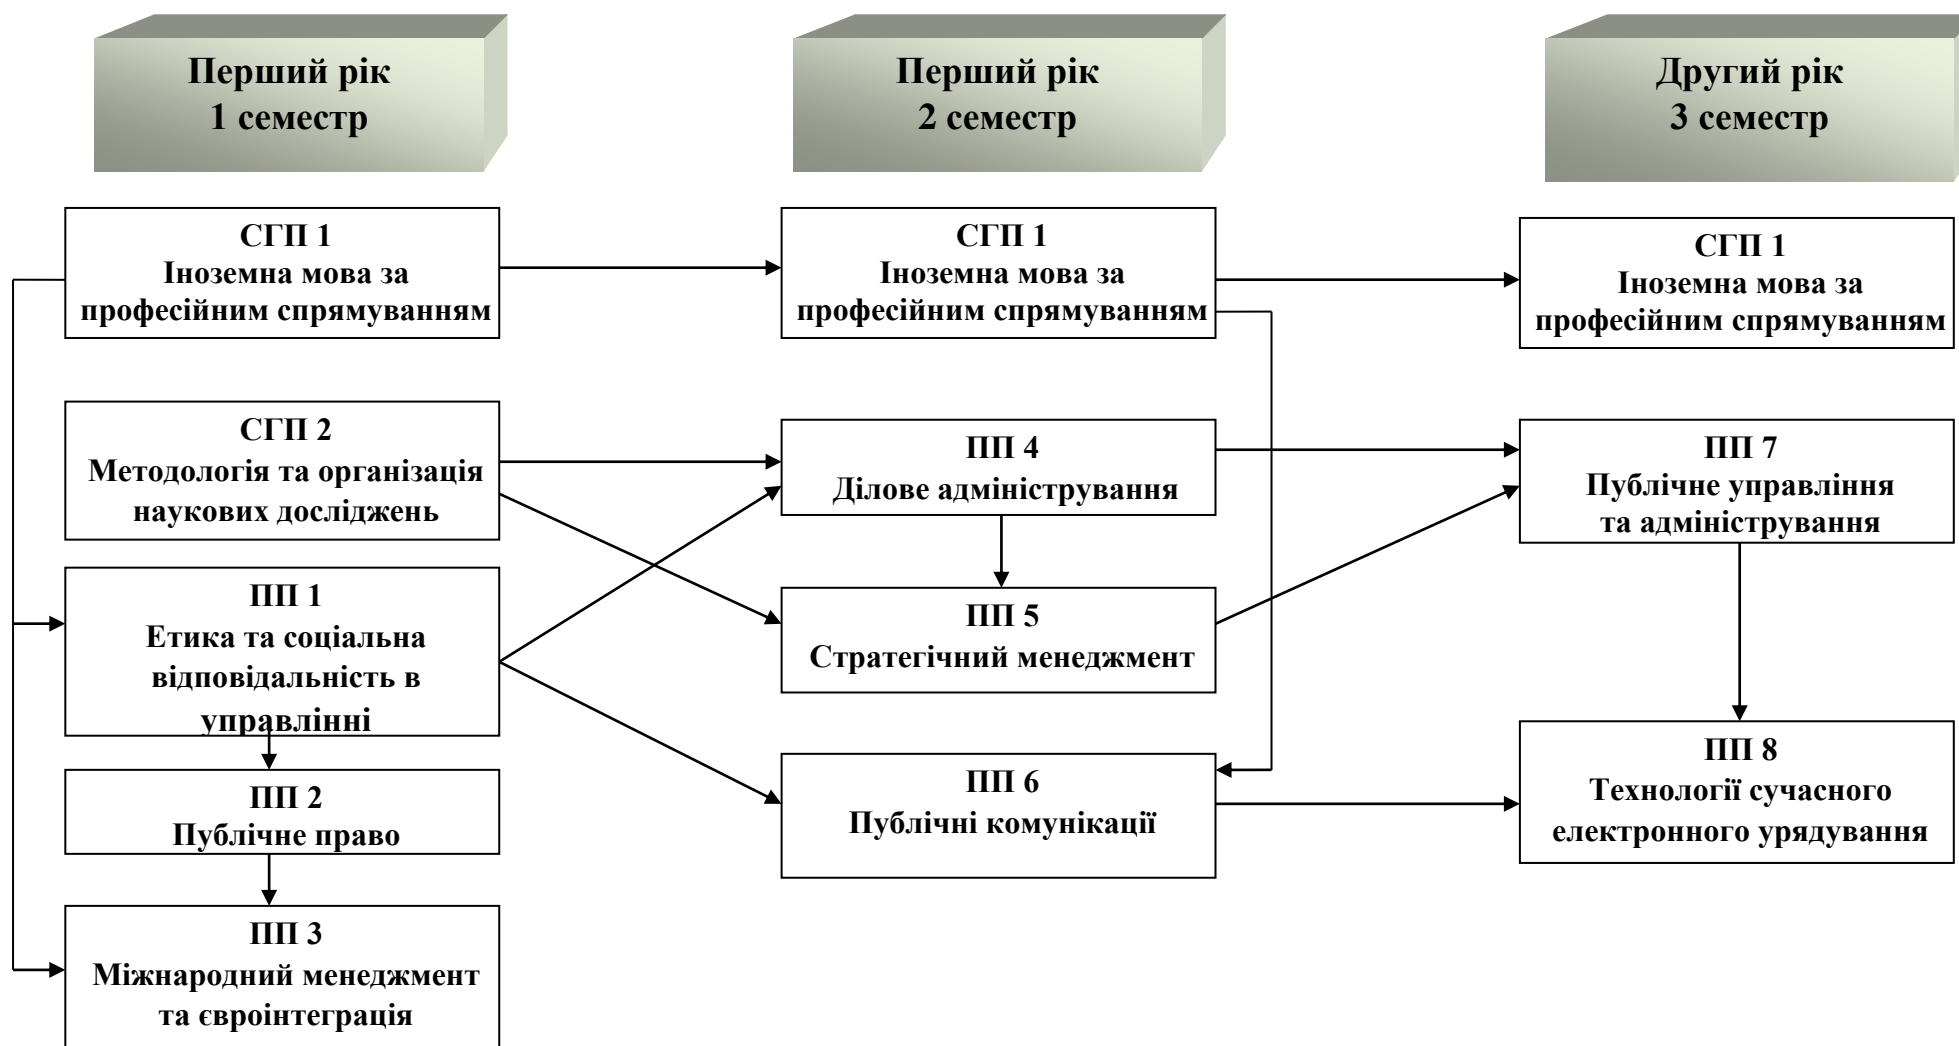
Перший рік
1 семестр

СГП 1
Іноземна мова за професійним спрямуванням

СГП 2
Методологія та організація наукових досліджень

ПП 1
Етика та соціальна відповідальність в управлінні

ПП 2
Публічне право

ПП 3
Міжнародний менеджмент та євроінтеграція

Перший рік
2 семестр

СГП 1
Іноземна мова за професійним спрямуванням

ПП 4
Ділове адміністрування

ПП 5
Стратегічний менеджмент

ПП 6
Публічні комунікації

Другий рік
3 семестр

СГП 1
Іноземна мова за професійним спрямуванням

ПП 7
Публічне управління та адміністрування

ПП 8
Технології сучасного електронного урядування